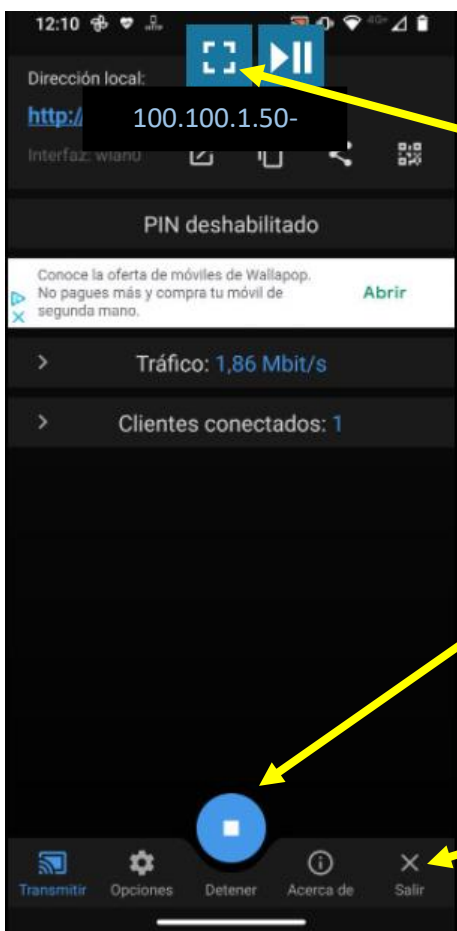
12:10

Dirección local:

http://

100.100.1.50-

Interfaz: wlan0

PIN deshabilitado

Conoce la oferta de móviles de Wallapop. No pagues más y compra tu móvil de segunda mano.

Abrir

Tráfico: 1,86 Mbit/s

Clientes conectados: 1

Transmitir Opciones Detener Acerca de Salir